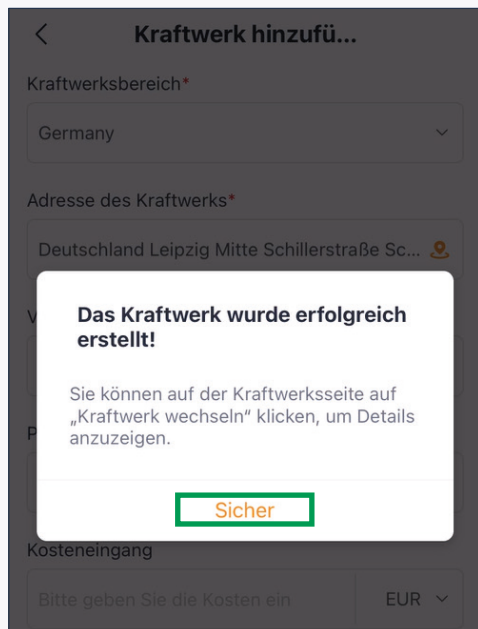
Kraftwerk hinzufü...

Kraftwerksbereich*

Germany

Adresse des Kraftwerks*

Deutschland Leipzig Mitte Schillerstraße Sc...

V

P

Das Kraftwerk wurde erfolgreich erstellt!

Sie können auf der Kraftwerksseite auf „Kraftwerk wechseln“ klicken, um Details anzuzeigen.

Sicher

Kosteneingang

Bitte geben Sie die Kosten ein

EUR